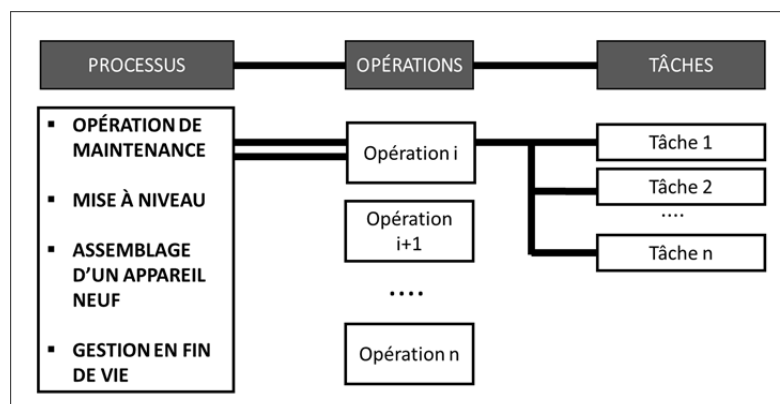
PROCESSUS

OPÉRATIONS

TÂCHES

- OPÉRATION DE MAINTENANCE
- MISE À NIVEAU
- ASSEMBLAGE D'UN APPAREIL NEUF
- GESTION EN FIN DE VIE

Opération i

Opération i+1

....

Opération n

Tâche 1

Tâche 2

....

Tâche n